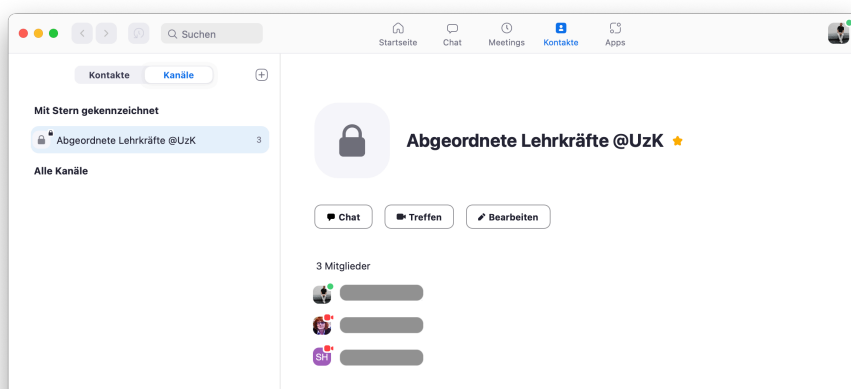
Suchen

Startseite
Chat
Meetings
Kontakte
Apps

Kontakte
Kanäle

Mit Stern gekennzeichnet

Abgeordnete Lehrkräfte @UzK
3

Alle Kanäle

Abgeordnete Lehrkräfte @UzK

Chat
Treffen
Bearbeiten

3 Mitglieder

SH